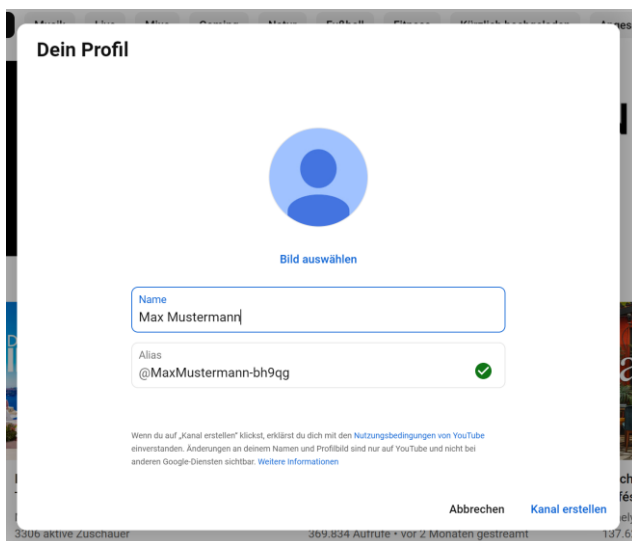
Musik Live Mixe Gaming Natur Fußball Fitness Kürzlich hochgeladen Angesehen

Dein Profil

Bild auswählen

Name
Max Mustermann

Alias
@MaxMustermann-bh9qg

Wenn du auf „Kanal erstellen" klickst, erklärst du dich mit den Nutzungsbedingungen von YouTube einverstanden. Änderungen an deinem Namen und Profilbild sind nur auf YouTube und nicht bei anderen Google-Diensten sichtbar. Weitere Informationen

Abbrechen Kanal erstellen

3306 aktive Zuschauer
369.834 Aufrufe • vor 2 Monaten gestreamt
137.6